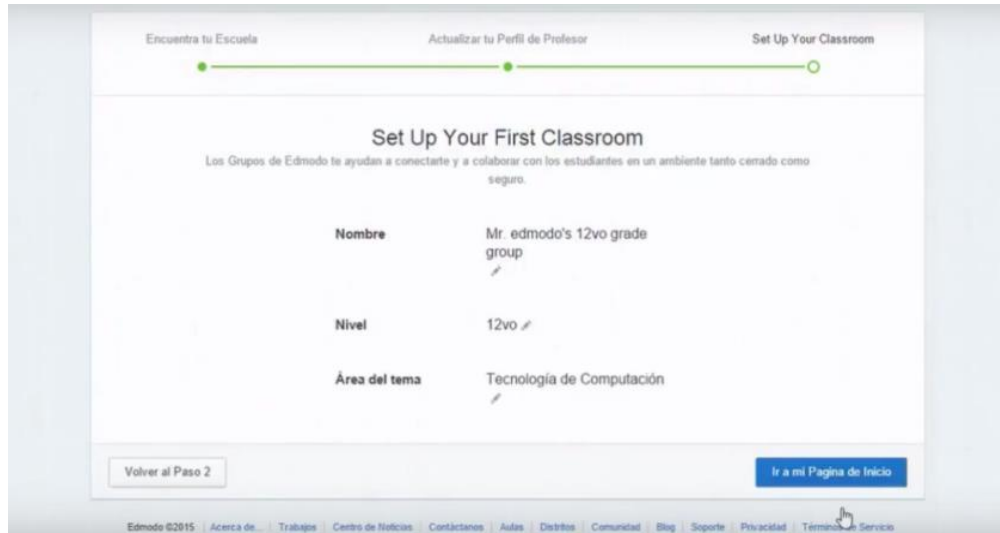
Encuentra tu Escuela

Actualizar tu Perfil de Profesor

Set Up Your Classroom

Set Up Your First Classroom

Los Grupos de Edmodo te ayudan a conectarte y a colaborar con los estudiantes en un ambiente tanto cerrado como seguro.

Nombre

Mr. edmodo's 12vo grade group

Nivel

12vo

Área del tema

Tecnología de Computación

Volver al Paso 2

Ir a mi Pagina de Inicio

Edmodo ©2015 | Acerca de... | Trabajos | Centro de Noticias | Contáctanos | Aulas | Distritos | Comunidad | Blog | Soporte | Privacidad | Términos de Servicio